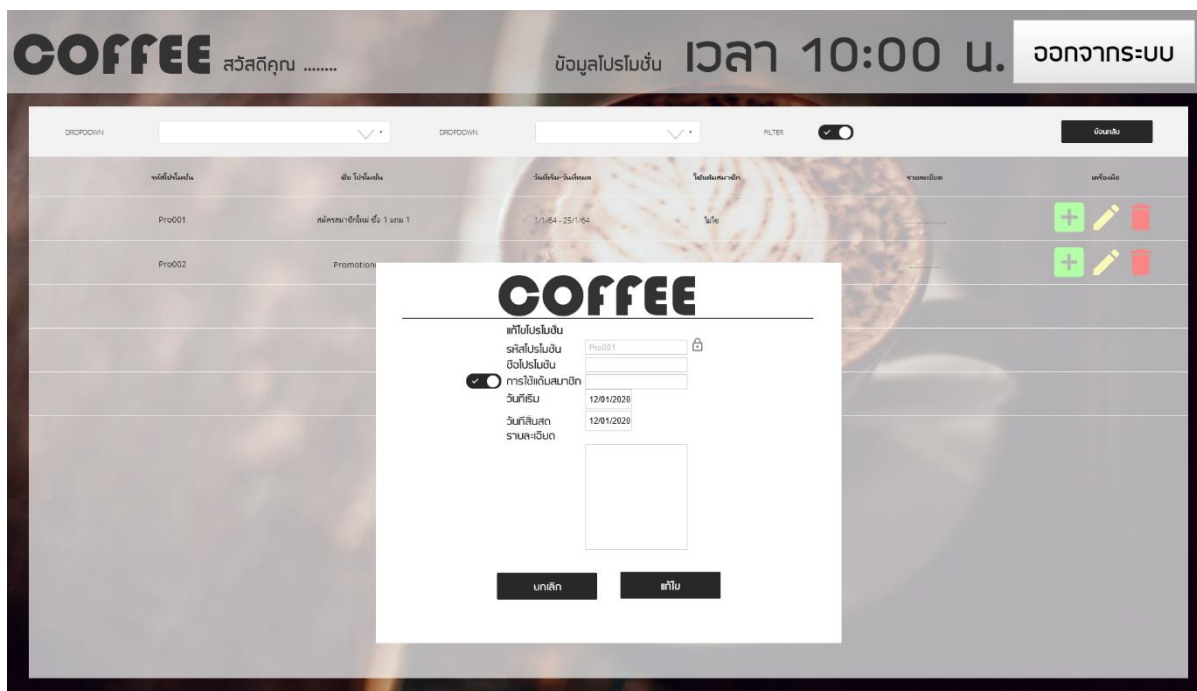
COFFEE สวัสดีคุณ ........

ข้อมูลโปรโมชั่น เวลา 10:00 น.

ออกจากระบบ

DROPDOWN

DROPDOWN

FILTER

ย้อนกลับ

| รหัสโปรโมชั่น | ชื่อ โปรโมชั่น | วันที่เริ่ม-วันที่หมด | ใช้แต้มสมาชิก | รายละเอียด | เครื่องมือ |
|---|---|---|---|---|---|
| Pro001 | สมัครสมาชิกใหม่ ซื้อ 1 แถม 1 | 1/1/64 - 25/1/64 | ไม่ใช่ | | |
| Pro002 | Promotion | | | | |

COFFEE

แก้ไขโปรโมชั่น

รหัสโปรโมชั่น Pro001

ชื่อโปรโมชั่น

การใช้แต้มสมาชิก

วันที่เริ่ม 12/01/2020

วันที่สิ้นสุด 12/01/2020

รายละเอียด

ยกเลิก

แก้ไข